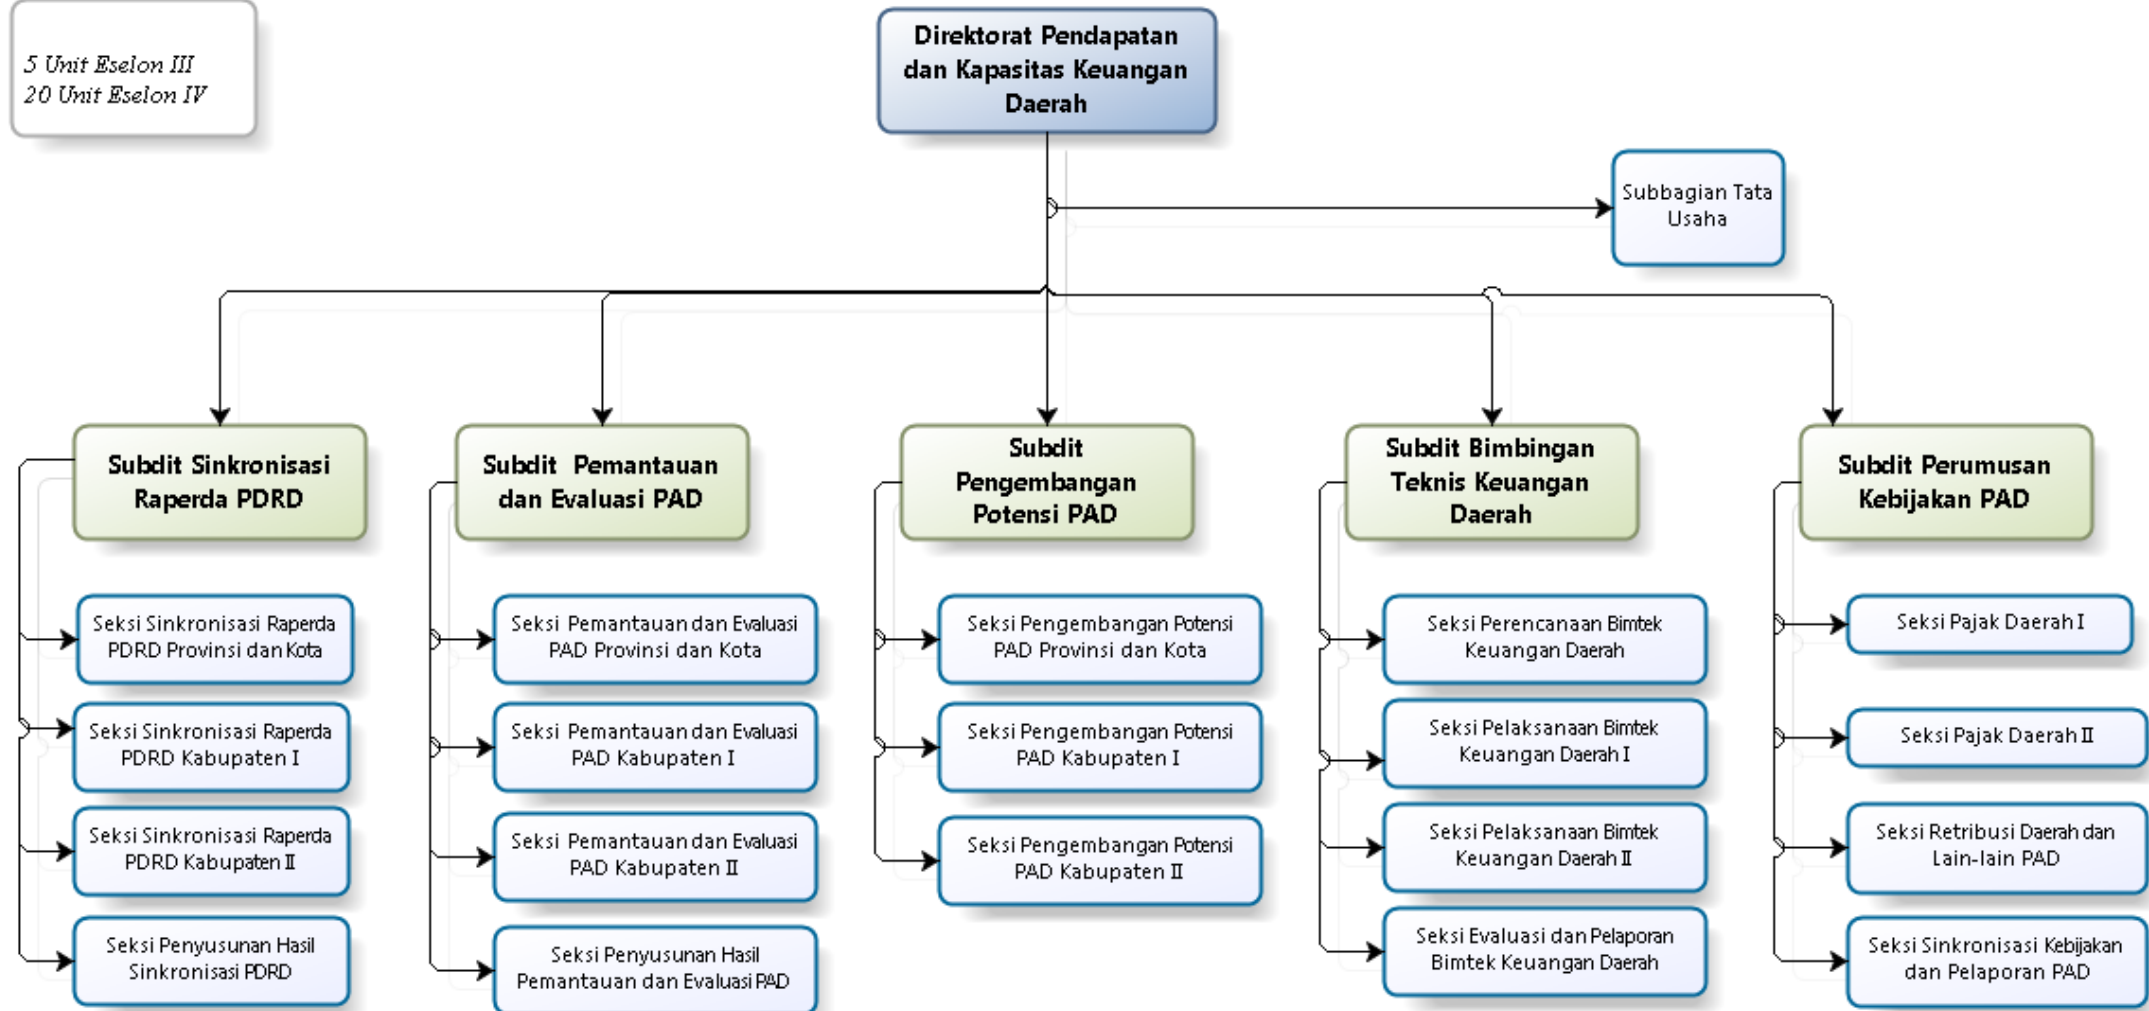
5 Unit Eselon III
20 Unit Eselon IV

Direktorat Pendapatan dan Kapasitas Keuangan Daerah

Subbagian Tata Usaha

Subdit Sinkronisasi Raperda PDRD

Seksi Sinkronisasi Raperda PDRD Provinsi dan Kota

Seksi Sinkronisasi Raperda PDRD Kabupaten I

Seksi Sinkronisasi Raperda PDRD Kabupaten II

Seksi Penyusunan Hasil Sinkronisasi PDRD

Subdit Pemantauan dan Evaluasi PAD

Seksi Pemantauan dan Evaluasi PAD Provinsi dan Kota

Seksi Pemantauan dan Evaluasi PAD Kabupaten I

Seksi Pemantauan dan Evaluasi PAD Kabupaten II

Seksi Penyusunan Hasil Pemantauan dan Evaluasi PAD

Subdit Pengembangan Potensi PAD

Seksi Pengembangan Potensi PAD Provinsi dan Kota

Seksi Pengembangan Potensi PAD Kabupaten I

Seksi Pengembangan Potensi PAD Kabupaten II

Subdit Bimbingan Teknis Keuangan Daerah

Seksi Perencanaan Bimtek Keuangan Daerah

Seksi Pelaksanaan Bimtek Keuangan Daerah I

Seksi Pelaksanaan Bimtek Keuangan Daerah II

Seksi Evaluasi dan Pelaporan Bimtek Keuangan Daerah

Subdit Perumusan Kebijakan PAD

Seksi Pajak Daerah I

Seksi Pajak Daerah II

Seksi Retribusi Daerah dan Lain-lain PAD

Seksi Sinkronisasi Kebijakan dan Pelaporan PAD